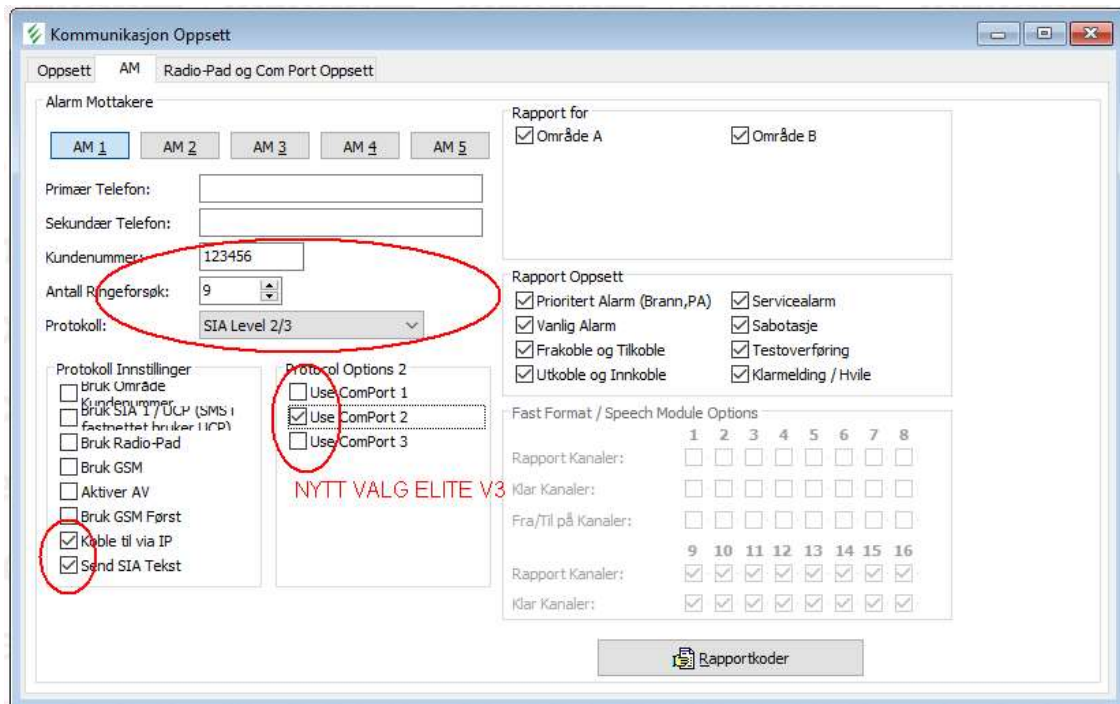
Kommunikasjon Oppsett

Oppsett | AM | Radio-Pad og Com Port Oppsett

Alarm Mottakere

AM 1 | AM 2 | AM 3 | AM 4 | AM 5

Primær Telefon:

Sekundær Telefon:

Kundenummer: 123456

Antall Ringeforsøk: 9

Protokoll: SIA Level 2/3

Protokoll Innstillinger
Bruk Område Kundenummer
Bruk SIA 1 / UCP (SMS i fastnettet bruker UCP)
Bruk Radio-Pad
Bruk GSM
Aktiver AV
Bruk GSM Først
Koble til via IP
Send SIA Tekst

Protocol Options 2
Use ComPort 1
Use ComPort 2
Use ComPort 3

NYTT VALG ELITE V3

Rapport for
Område A
Område B

Rapport Oppsett
Prioritert Alarm (Brann,PA)
Servicealarm
Vanlig Alarm
Sabotasje
Frakoble og Tilkoble
Testoverføring
Utkoble og Innkoble
Klarmelding / Hvile

Fast Format / Speech Module Options
1 2 3 4 5 6 7 8
Rapport Kanaler:
Klar Kanaler:
Fra/Til på Kanaler:
9 10 11 12 13 14 15 16
Rapport Kanaler:
Klar Kanaler:

Rapportkoder